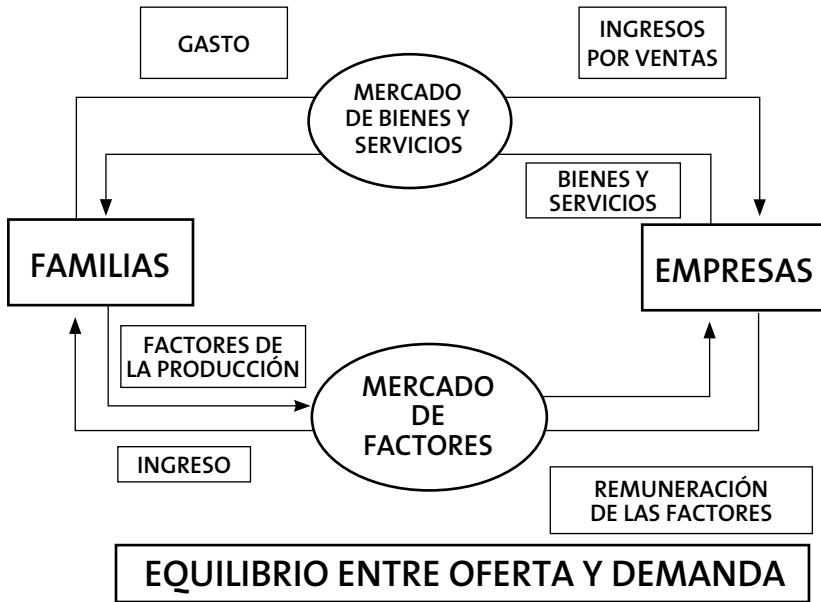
GASTO

INGRESOS POR VENTAS

MERCADO DE BIENES Y SERVICIOS

BIENES Y SERVICIOS

FAMILIAS

EMPRESAS

FACTORES DE LA PRODUCCIÓN

MERCADO DE FACTORES

INGRESO

REMUNERACIÓN DE LAS FACTORES

EQUILIBRIO ENTRE OFERTA Y DEMANDA